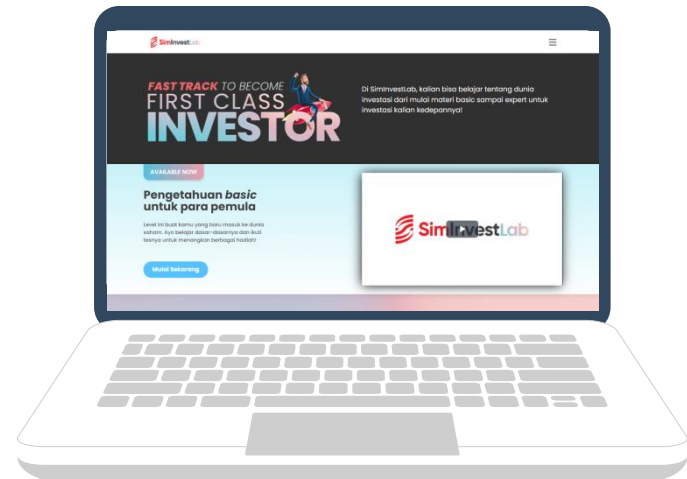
SimInvestLab

FAST TRACK TO BECOME FIRST CLASS INVESTOR

Di SimInvestLab, kalian bisa belajar tentang dunia investasi dari mulai materi basic sampai expert untuk investasi kalian kedepannya!

AVAILABLE NOW

Pengetahuan *basic* untuk para pemula

Level ini buat kamu yang baru masuk ke dunia saham, ayo belajar dasar-dasarnya dan ikuti tesnya untuk menangkan berbagai hadiah!

Mulai Sekarang

SimInvestLab